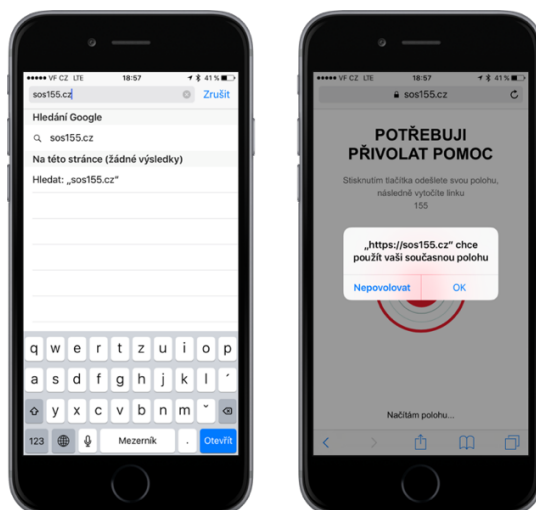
●●●●● VF CZ LTE 18:57 41 %

sos155.cz Zrušit

Hledání Google

sos155.cz

Na této stránce (žádné výsledky)

Hledat: „sos155.cz"

q w e r t z u i o p
a s d f g h j k l ´
y x c v b n m ˇ
123 Mezerník . Otevřít

●●●●● VF CZ LTE 18:57 41 %

sos155.cz

POTŘEBUJI PŘIVOLAT POMOC

Stisknutím tlačítka odešlete svou polohu, následně vytočíte linku 155

„https://sos155.cz" chce použít vaši současnou polohu

Nepovolovat OK

Načítám polohu...